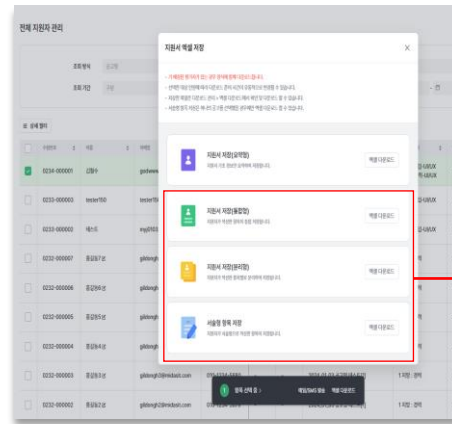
전체 지원자 관리

조회 항목

조회 기간

상세 필터

지원서 엑셀 저장

X

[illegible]

지원서 저장(요약형)

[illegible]

엑셀 다운로드

지원서 저장(통합형)

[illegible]

엑셀 다운로드

지원서 저장(분리형)

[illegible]

엑셀 다운로드

서술형 항목 저장

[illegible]

엑셀 다운로드

0234-000001

0233-000003

0233-000002

0233-000007

0233-000006

0233-000005

0233-000004

0233-000003

0233-000002

gildongh3@midasit.com

gildongh2@midasit.com

1 지망 : 영역

1 지망 : 영역

1 항목 선택 됨

메일/SMS 발송

엑셀 다운로드